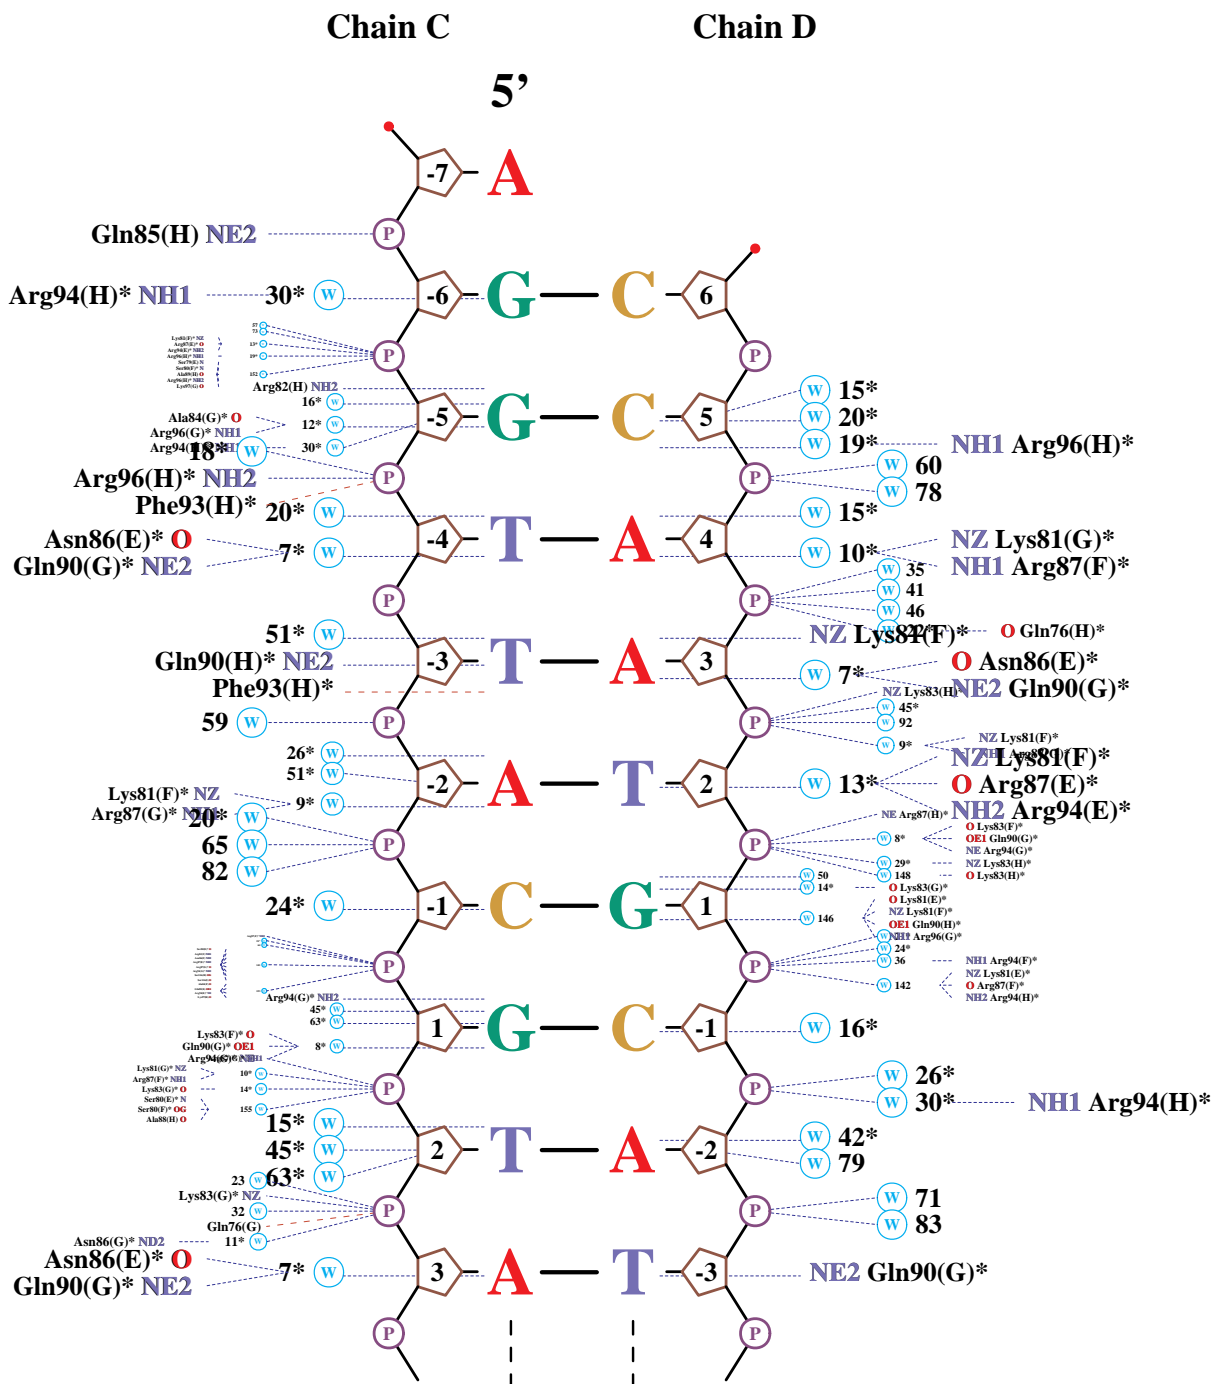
Chain C

Chain D

5'

-7 A

Gln85(H) NE2 P

Arg94(H)* NH1 30* W -6 G — C 6

P P

Arg82(H) NH2

16* W

Ala84(G)* O 12* W -5 G — C 5 W 15*

Arg96(G)* NH1 W 20*

Arg94(H)* NH1 18* W 30* W W 19* NH1 Arg96(H)*

Arg96(H)* NH2 P P W 60

Phe93(H)* W 78

20* W W 15*

Asn86(E)* O -4 T — A 4 NZ Lys81(G)*

Gln90(G)* NE2 7* W W 10* NH1 Arg87(F)*

W 35

W 41

P P W 46

51* W NZ Lys84(F)* O Gln76(H)*

Gln90(H)* NE2 -3 T — A 3 W 7* O Asn86(E)*

Phe93(H)* NE2 Gln90(G)*

NZ Lys83(H)*

59 W P P W 45*

W 92

W 9* NZ Lys81(F)*

26* W NZ Lys81(F)*

51* W -2 A — T 2 W 13* O Arg87(E)*

Lys81(F)* NZ 9* W NH2 Arg94(E)*

Arg87(G)* NH1 20* W NE Arg87(H)*

65 W P P W 8* O Lys83(F)*

82 W OE1 Gln90(G)*

NE Arg94(G)*

W 29* NZ Lys83(H)*

W 148 O Lys83(H)*

W 50

24* W -1 C — G 1 W 14* O Lys83(G)*

O Lys81(E)*

W 146 NZ Lys81(F)*

OE1 Gln90(H)*

NH1 Arg96(G)*

W 24*

P P W 36 NH1 Arg94(F)*

NZ Lys81(E)*

Arg94(G)* NH2 W 142 O Arg87(F)*

45* W NH2 Arg94(H)*

63* W 1 G — C -1 W 16*

Lys83(F)* O

Gln90(G)* OE1

Arg94(G)* NH1 8* W

Lys81(G)* NZ 10* W W 26*

Arg87(F)* NH1 P P W 30* NH1 Arg94(H)*

Lys83(G)* O 14* W

Ser80(E)* N

Ser80(F)* OG 155 W

Ala88(H) O

15* W

45* W 2 T — A -2 W 42*

63* W W 79

23 W

Lys83(G)* NZ P P W 71

32 W W 83

Gln76(G)

Asn86(G)* ND2 11* W

Asn86(E)* O 3 A — T -3 NE2 Gln90(G)*

Gln90(G)* NE2 7* W

P P